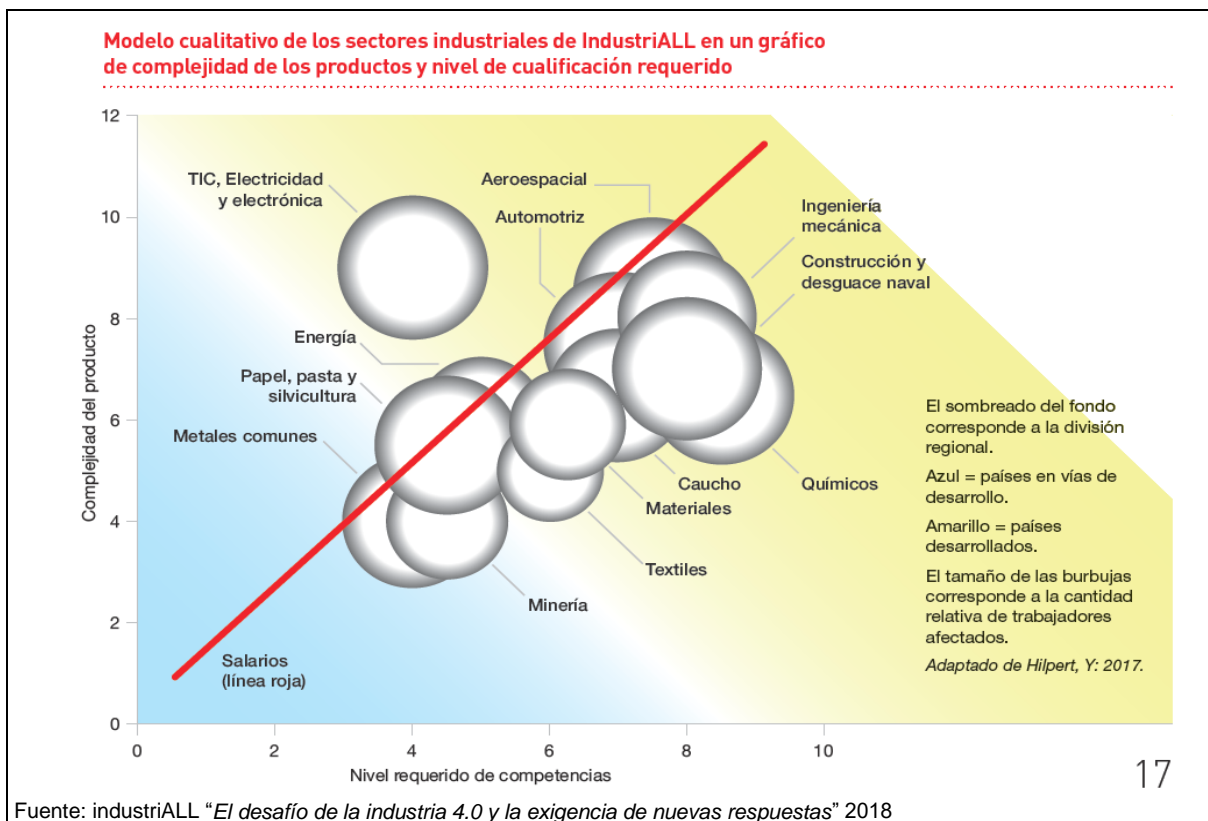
Modelo cualitativo de los sectores industriales de IndustriALL en un gráfico de complejidad de los productos y nivel de cualificación requerido

Complejidad del producto

12
10
8
6
4
2
0

0
2
4
6
8
10

Nivel requerido de competencias

TIC, Electricidad y electrónica
Aeroespacial
Automotriz
Ingeniería mecánica
Construcción y desguace naval
Energía
Papel, pasta y silvicultura
Metales comunes
Caucho
Químicos
Materiales
Textiles
Minería
Salarios (línea roja)

El sombreado del fondo corresponde a la división regional.

Azul = países en vías de desarrollo.

Amarillo = países desarrollados.

El tamaño de las burbujas corresponde a la cantidad relativa de trabajadores afectados.

Adaptado de Hilpert, Y: 2017.

17

Fuente: industriALL "El desafío de la industria 4.0 y la exigencia de nuevas respuestas" 2018